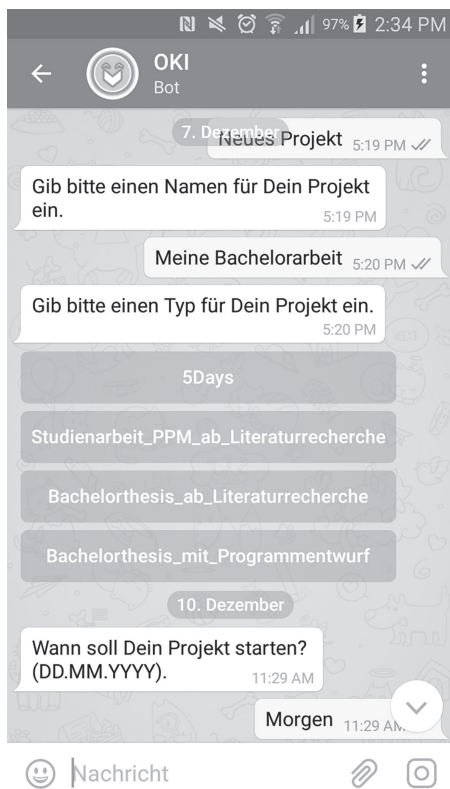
97% 2:34 PM

OKI
Bot

7. Dezember

Neues Projekt 5:19 PM

Gib bitte einen Namen für Dein Projekt ein. 5:19 PM

Meine Bachelorarbeit 5:20 PM

Gib bitte einen Typ für Dein Projekt ein. 5:20 PM

5Days

Studienarbeit_PPM_ab_Literaturrecherche

Bachelorthesis_ab_Literaturrecherche

Bachelorthesis_mit_Programmentwurf

10. Dezember

Wann soll Dein Projekt starten? (DD.MM.YYYY). 11:29 AM

Morgen 11:29 AM

Nachricht